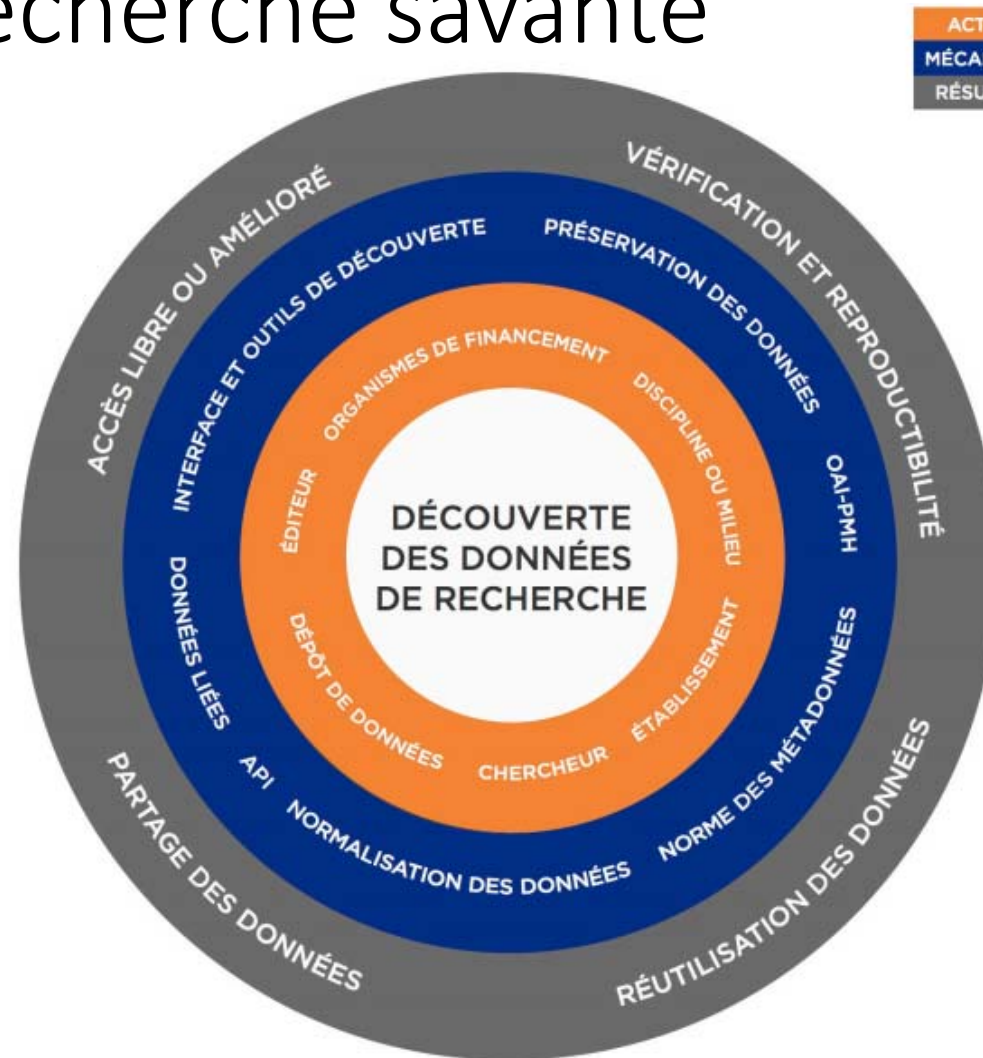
echerche savante

ACT
MÉCA
RÉSU

ACCÈS LIBRE OU AMÉLIORÉ
VÉRIFICATION ET REPRODUCTIBILITÉ
RÉUTILISATION DES DONNÉES
PARTAGE DES DONNÉES

INTERFACE ET OUTILS DE DÉCOUVERTE
PRÉSERVATION DES DONNÉES
OAI-PMH
NORME DES MÉTADONNÉES
NORMALISATION DES DONNÉES
API
DONNÉES LIÉES

ORGANISMES DE FINANCEMENT
DISCIPLINE OU MILIEU
ÉTABLISSEMENT
CHERCHEUR
DÉPÔT DE DONNÉES
ÉDITEUR

DÉCOUVERTE DES DONNÉES DE RECHERCHE